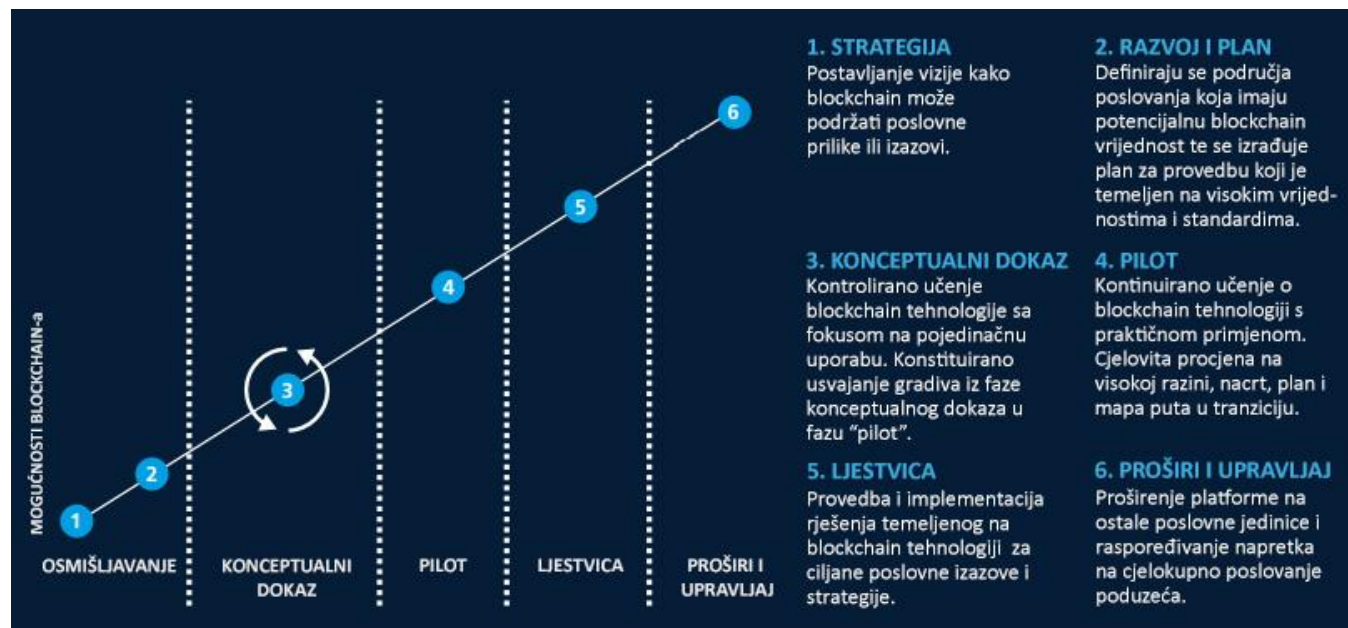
MOGUĆNOSTI BLOCKCHAIN-a

1
2
3
4
5
6

OSMIŠLJAVANJE | KONCEPTUALNI DOKAZ | PILOT | LJESTVICA | PROŠIRI I UPRAVLJAJ

1. STRATEGIJA
Postavljanje vizije kako blockchain može podržati poslovne prilike ili izazovi.

2. RAZVOJ I PLAN
Definiraju se područja poslovanja koja imaju potencijalnu blockchain vrijednost te se izrađuje plan za provedbu koji je temeljen na visokim vrijednostima i standardima.

3. KONCEPTUALNI DOKAZ
Kontrolirano učenje blockchain tehnologije sa fokusom na pojedinačnu uporabu. Konstituirano usvajanje gradiva iz faze konceptualnog dokaza u fazu "pilot".

4. PILOT
Kontinuirano učenje o blockchain tehnologiji s praktičnom primjenom. Cjelovita procjena na visokoj razini, nacrt, plan i mapa puta u tranziciju.

5. LJESTVICA
Provedba i implementacija rješenja temeljenog na blockchain tehnologiji za ciljane poslovne izazove i strategije.

6. PROŠIRI I UPRAVLJAJ
Proširenje platforme na ostale poslovne jedinice i raspoređivanje napretka na cjelokupno poslovanje poduzeća.